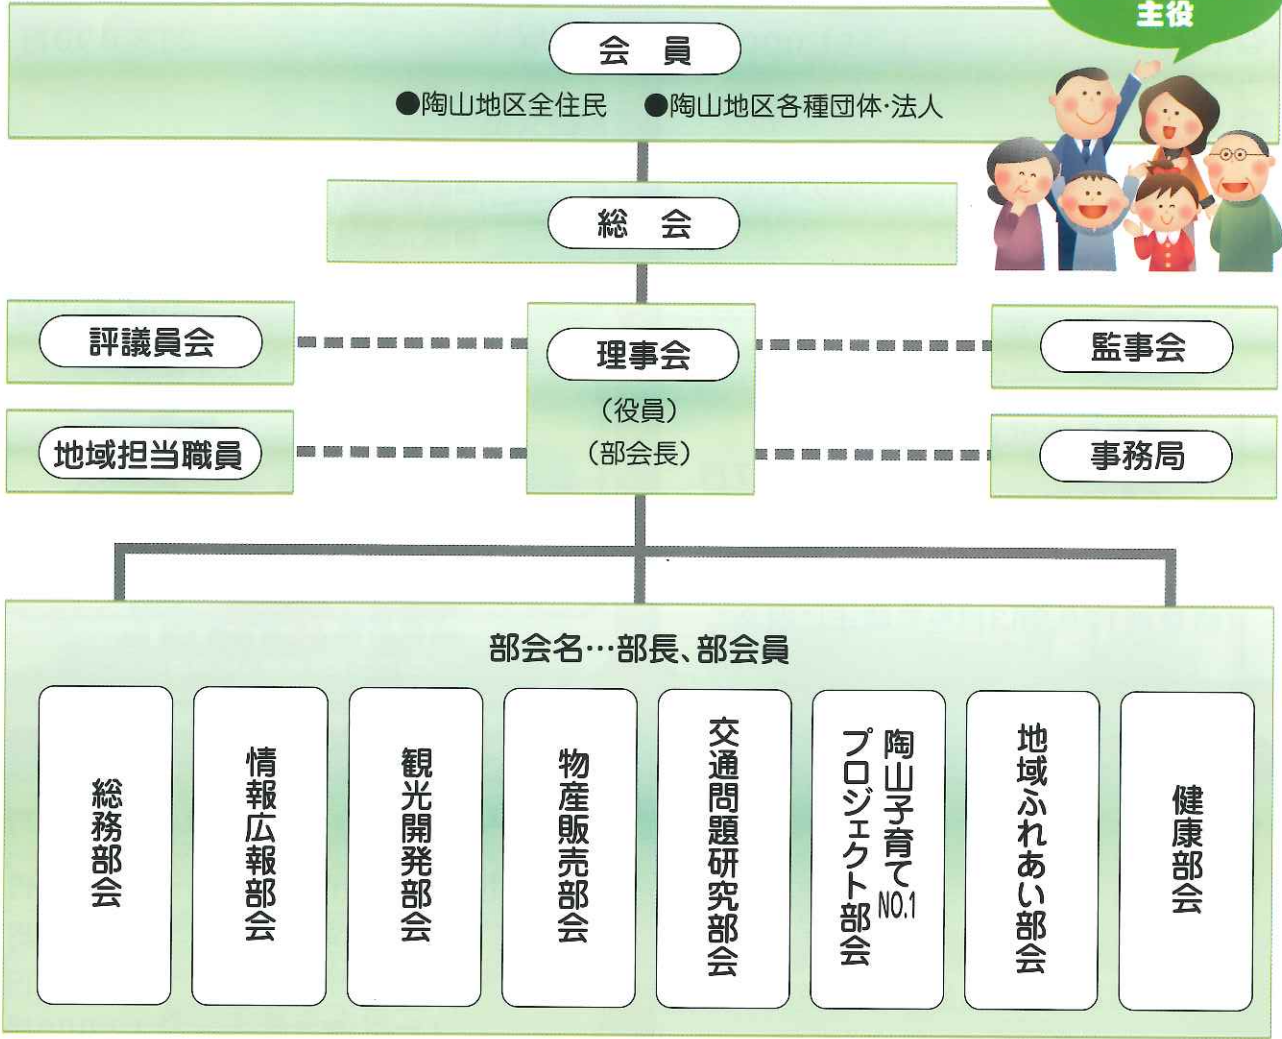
主役

会　員

●陶山地区全住民　●陶山地区各種団体·法人

総　会

評議員会

地域担当職員

理事会

（役員）

（部会長）

監事会

事務局

部会名…部長、部会員

総務部会

情報広報部会

観光開発部会

物産販売部会

交通問題研究部会

陶山子育てNO.1プロジェクト部会

地域ふれあい部会

健康部会